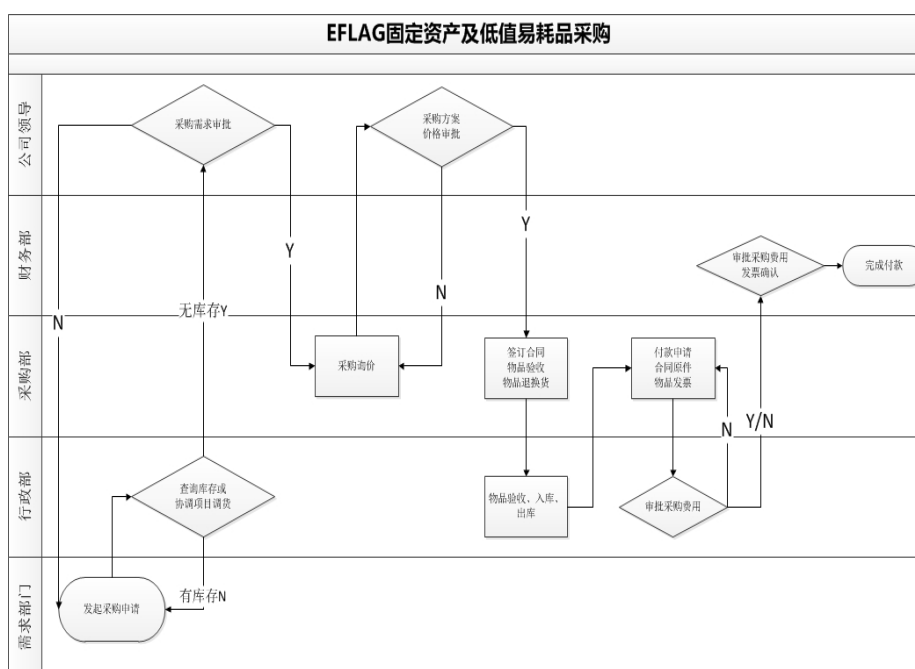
EFLAG固定资产及低值易耗品采购

公司领导

财务部

采购部

行政部

需求部门

采购需求审批

采购方案
价格审批

Y

Y

N

N

无库存Y

审批采购费用
发票确认

完成付款

采购询价

签订合同
物品验收
物品退换货

付款申请
合同原件
物品发票

N

Y/N

查询库存或
协调项目调货

物品验收、入库、
出库

审批采购费用

发起采购申请

有库存N